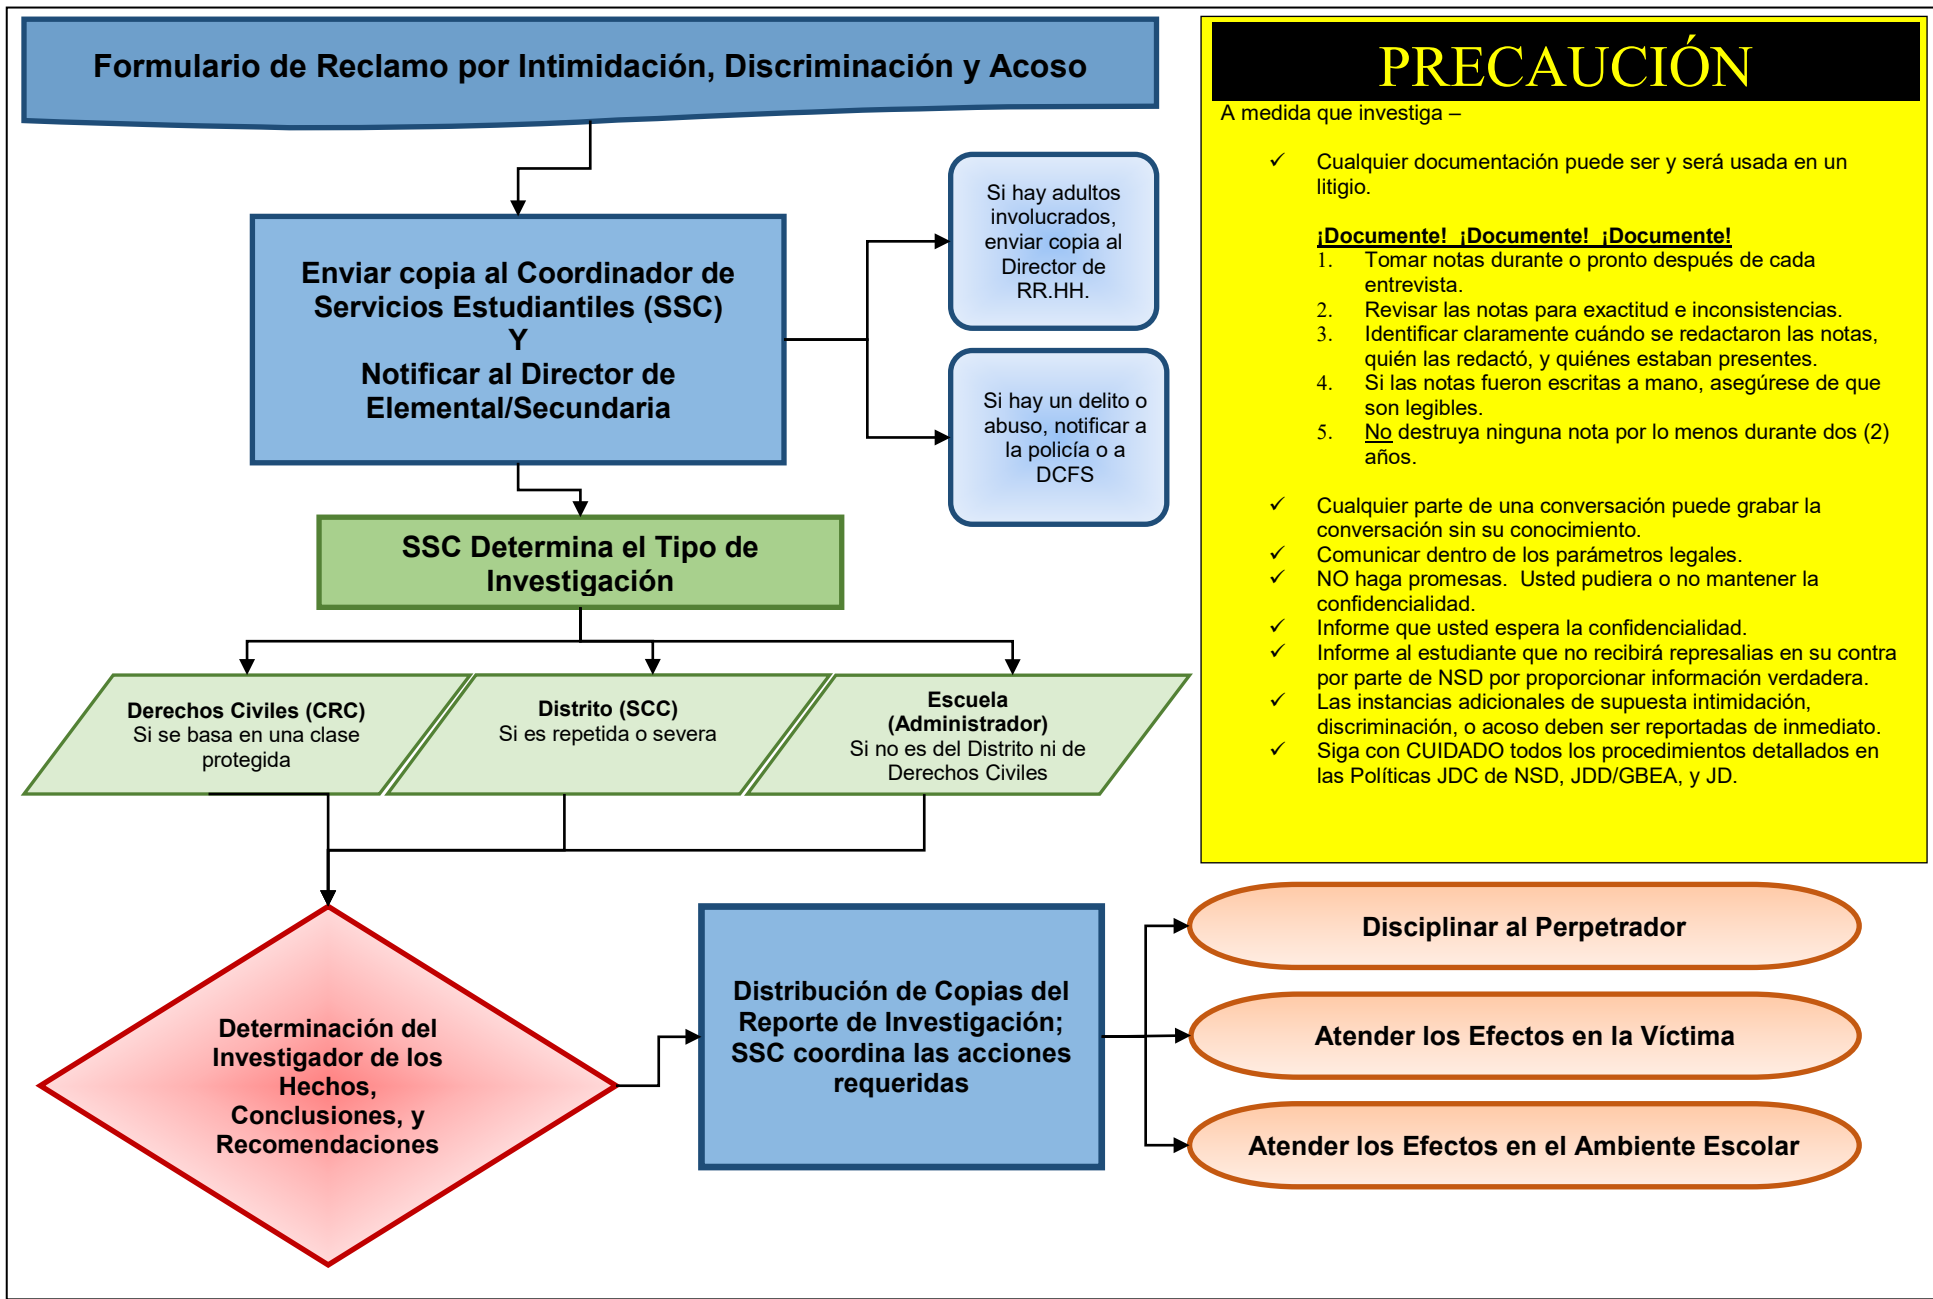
Formulario de Reclamo por Intimidación, Discriminación y Acoso

Enviar copia al Coordinador de Servicios Estudiantiles (SSC)
Y
Notificar al Director de Elemental/Secundaria

Si hay adultos involucrados, enviar copia al Director de RR.HH.

Si hay un delito o abuso, notificar a la policía o a DCFS

SSC Determina el Tipo de Investigación

Derechos Civiles (CRC)
Si se basa en una clase protegida

Distrito (SCC)
Si es repetida o severa

Escuela (Administrador)
Si no es del Distrito ni de Derechos Civiles

Determinación del Investigador de los Hechos, Conclusiones, y Recomendaciones

Distribución de Copias del Reporte de Investigación; SSC coordina las acciones requeridas

Disciplinar al Perpetrador

Atender los Efectos en la Víctima

Atender los Efectos en el Ambiente Escolar

PRECAUCIÓN

A medida que investiga –

✓ Cualquier documentación puede ser y será usada en un litigio.

¡Documente! ¡Documente! ¡Documente!
1. Tomar notas durante o pronto después de cada entrevista.
2. Revisar las notas para exactitud e inconsistencias.
3. Identificar claramente cuándo se redactaron las notas, quién las redactó, y quiénes estaban presentes.
4. Si las notas fueron escritas a mano, asegúrese de que son legibles.
5. No destruya ninguna nota por lo menos durante dos (2) años.

✓ Cualquier parte de una conversación puede grabar la conversación sin su conocimiento.
✓ Comunicar dentro de los parámetros legales.
✓ NO haga promesas. Usted pudiera o no mantener la confidencialidad.
✓ Informe que usted espera la confidencialidad.
✓ Informe al estudiante que no recibirá represalias en su contra por parte de NSD por proporcionar información verdadera.
✓ Las instancias adicionales de supuesta intimidación, discriminación, o acoso deben ser reportadas de inmediato.
✓ Siga con CUIDADO todos los procedimientos detallados en las Políticas JDC de NSD, JDD/GBEA, y JD.